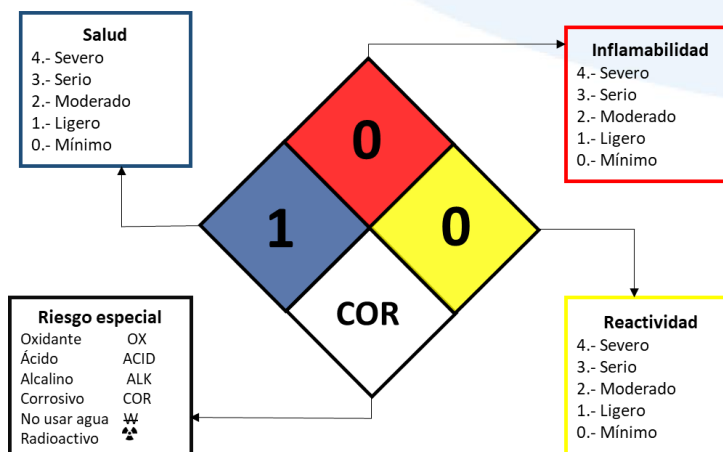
Salud
4.- Severo
3.- Serio
2.- Moderado
1.- Ligero
0.- Mínimo

Inflamabilidad
4.- Severo
3.- Serio
2.- Moderado
1.- Ligero
0.- Mínimo

0

1

0

COR

Reactividad
4.- Severo
3.- Serio
2.- Moderado
1.- Ligero
0.- Mínimo

Riesgo especial
Oxidante OX
Ácido ACID
Alcalino ALK
Corrosivo COR
No usar agua W̶
Radioactivo